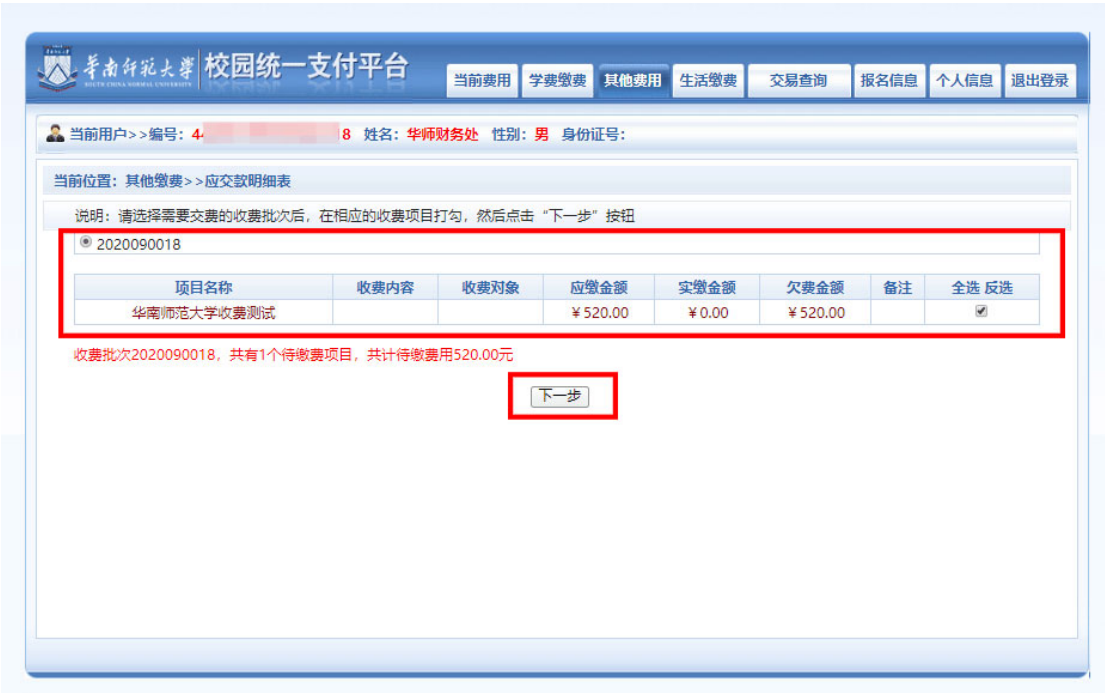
華南師範大學 SOUTH CHINA NORMAL UNIVERSITY 校园统一支付平台

当前费用 学费缴费 其他费用 生活缴费 交易查询 报名信息 个人信息 退出登录

当前用户>>编号：4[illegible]8 姓名：华师财务处 性别：男 身份证号：

当前位置：其他缴费>>应交款明细表

说明：请选择需要交费的收费批次后，在相应的收费项目打勾，然后点击“下一步”按钮

2020090018

| 项目名称 | 收费内容 | 收费对象 | 应缴金额 | 实缴金额 | 欠费金额 | 备注 | 全选 反选 |
|---|---|---|---|---|---|---|---|
| 华南师范大学收费测试 | | | ¥520.00 | ¥0.00 | ¥520.00 | | |

收费批次2020090018，共有1个待缴费项目，共计待缴费用520.00元

下一步